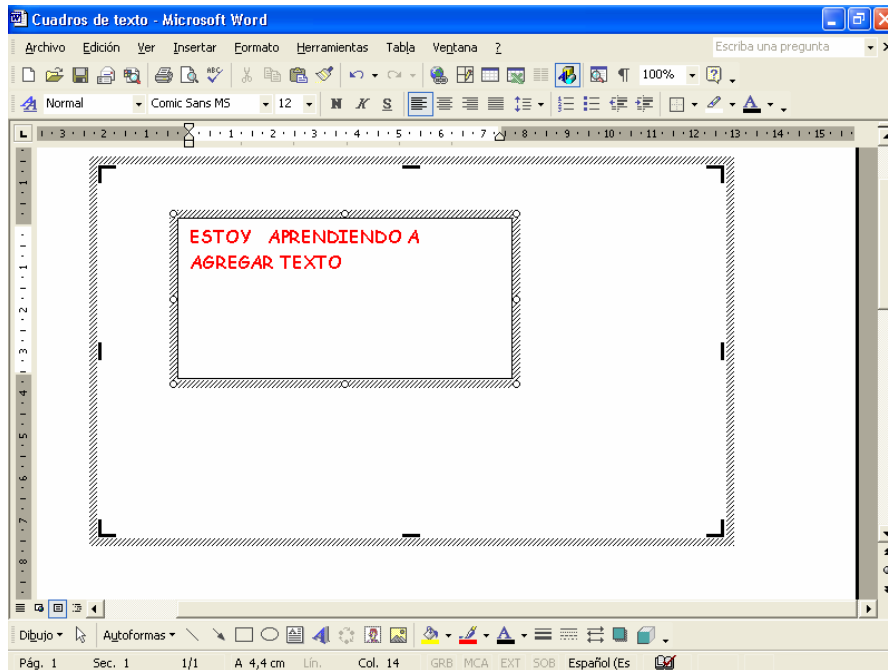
Cuadros de texto - Microsoft Word

Archivo Edición Ver Insertar Formato Herramientas Tabla Ventana ?

Escriba una pregunta

100%

Normal Comic Sans MS 12 N K S

ESTOY APRENDIENDO A AGREGAR TEXTO

Dibujo Autoformas

Pág. 1 Sec. 1 1/1 A 4,4 cm Lín. Col. 14 GRB MCA EXT SOB Español (Es